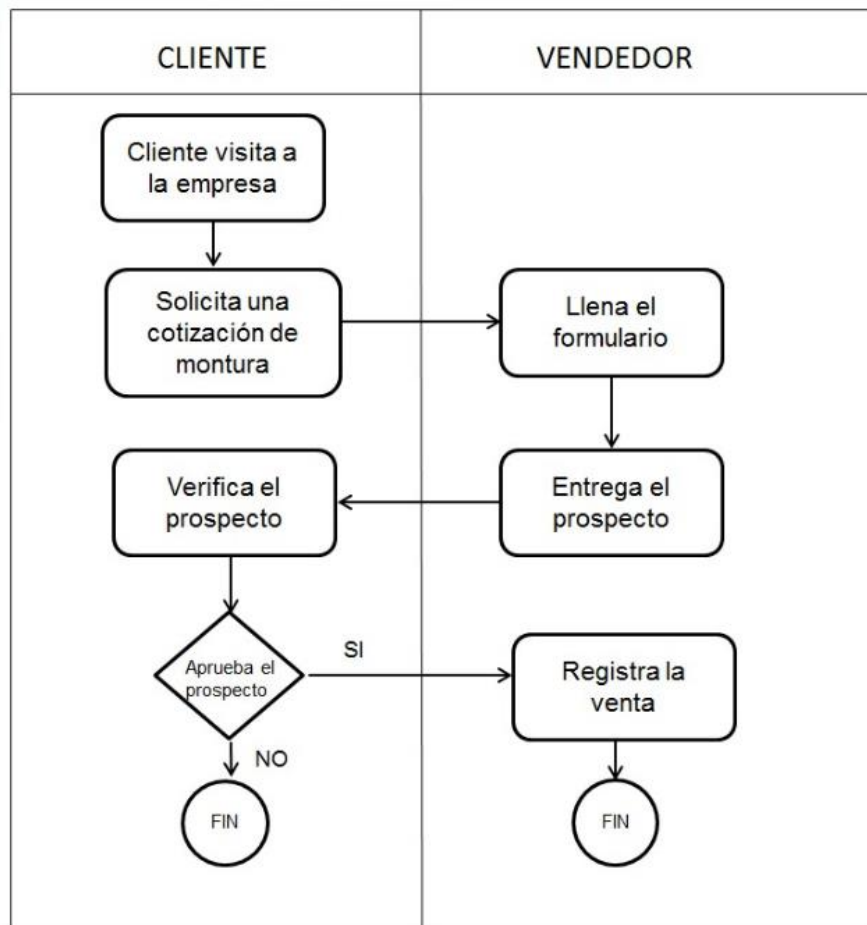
CLIENTE

VENDEDOR

Cliente visita a la empresa

Solicita una cotización de montura

Llena el formulario

Entrega el prospecto

Verifica el prospecto

Aprueba el prospecto

SI

Registra la venta

NO

FIN

FIN